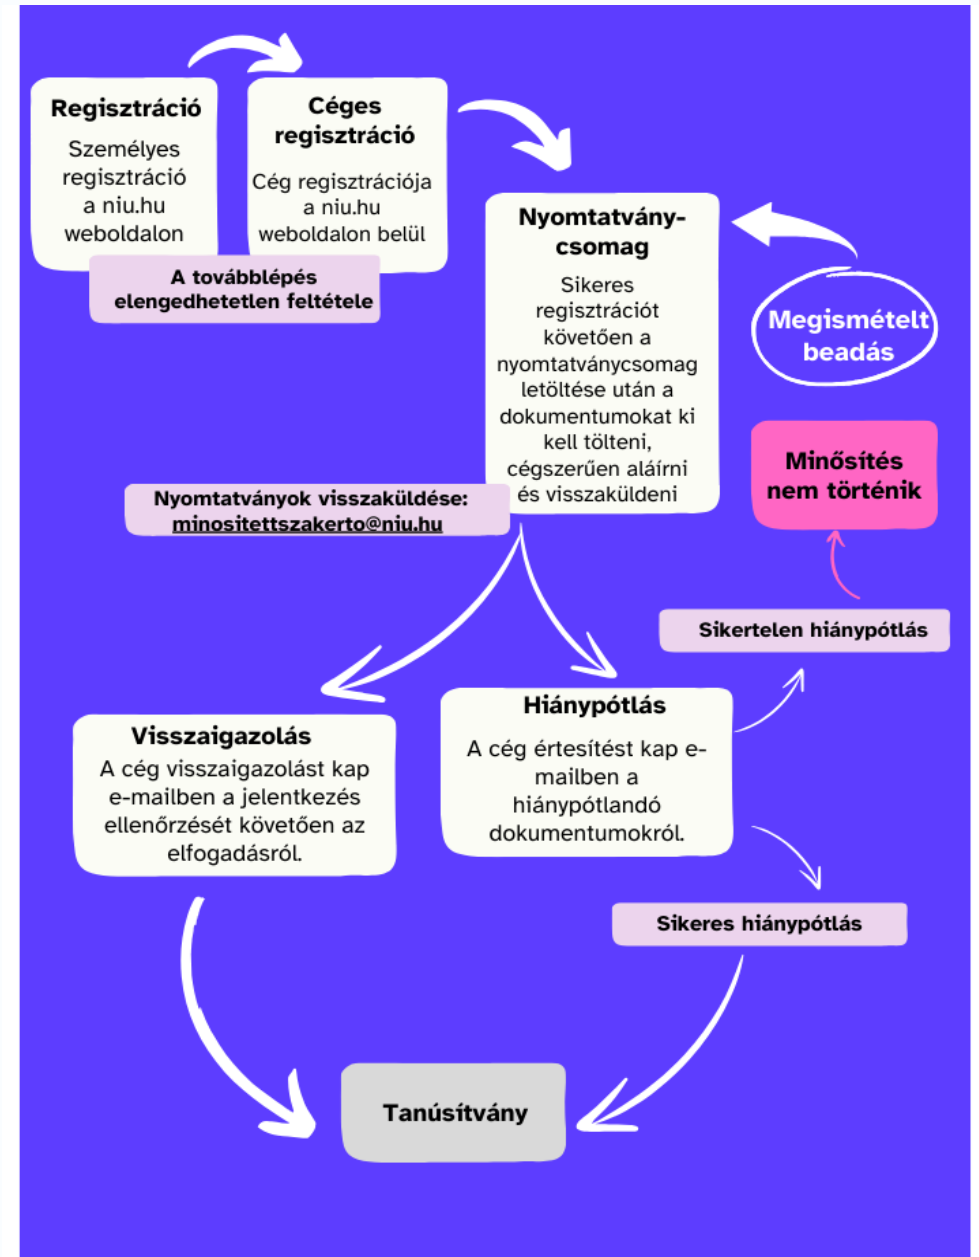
Regisztráció
Személyes regisztráció a niu.hu weboldalon

Céges regisztráció
Cég regisztrációja a niu.hu weboldalon belül

A továbblépés elengedhetetlen feltétele

Nyomtatvány-csomag
Sikeres regisztrációt követően a nyomtatványcsomag letöltése után a dokumentumokat ki kell tölteni, cégszerűen aláírni és visszakülдeni

Megismételt beadás

Minősítés nem történik

Nyomtatványok visszaküldése: minositettszakerto@niu.hu

Sikertelen hiánypótlás

Visszaigazolás
A cég visszaigazolást kap e-mailben a jelentkezés ellenőrzését követően az elfogadásról.

Hiánypótlás
A cég értesítést kap e-mailben a hiánypótlandó dokumentumokról.

Sikeres hiánypótlás

Tanúsítvány